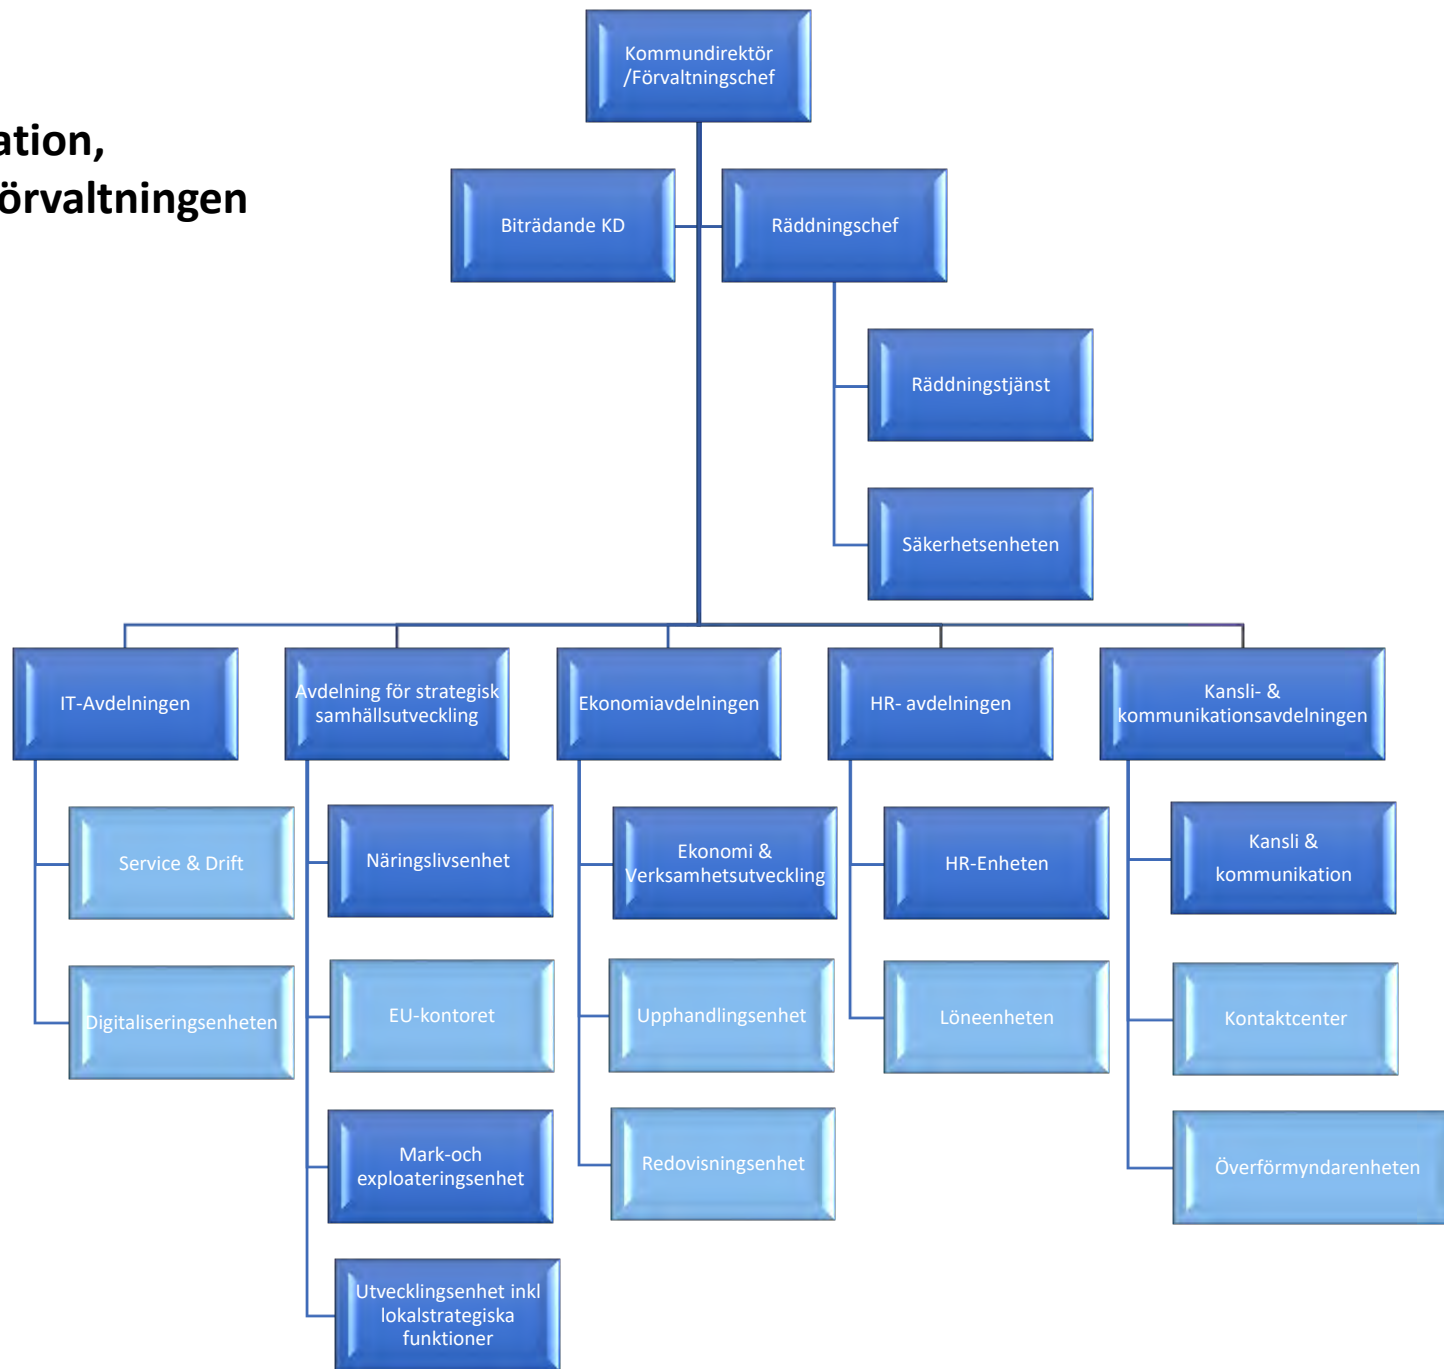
ation,
örvaltningen

Kommundirektör /Förvaltningschef

Biträdande KD

Räddningschef

Räddningstjänst

Säkerhetsenheten

IT-Avdelningen

Avdelning för strategisk samhällsutveckling

Ekonomiavdelningen

HR- avdelningen

Kansli- & kommunikationsavdelningen

Service & Drift

Digitaliseringsenheten

Näringslivsenhet

EU-kontoret

Mark-och exploateringsenhet

Utvecklingsenhet inkl lokalstrategiska funktioner

Ekonomi & Verksamhetsutveckling

Upphandlingsenhet

Redovisningsenhet

HR-Enheten

Löneenheten

Kansli & kommunikation

Kontaktcenter

Överförmyndarenheten